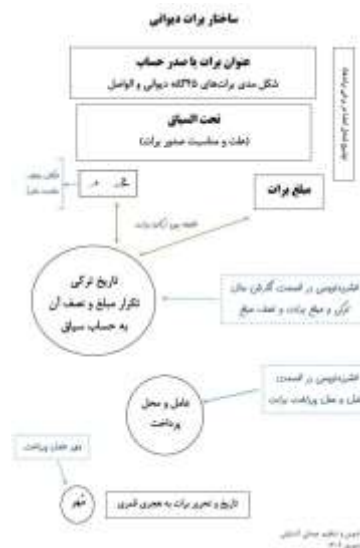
ساختار برات دیوانی

عنوان برات یا صدر حساب
شکل مدنی برات‌های ۲۷۵گانه دیوانی و الواصل

تحت السیاق
(علت و مشیت صدور برات)

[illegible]

مبلغ برات

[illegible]

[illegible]

تاریخ ترکی
تکرار مبلغ و نصف آن
به حساب سیاق

اشتروقویسی در قسمت گزارش بیان ترکی و مبلغ برات و نصف مبلغ

اشتروقویسی در قسمت: عامل و محل پرداخت برات

عامل و محل
پرداخت

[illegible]

مهر

تاریخ و تحریر برات به هجری قمری

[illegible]